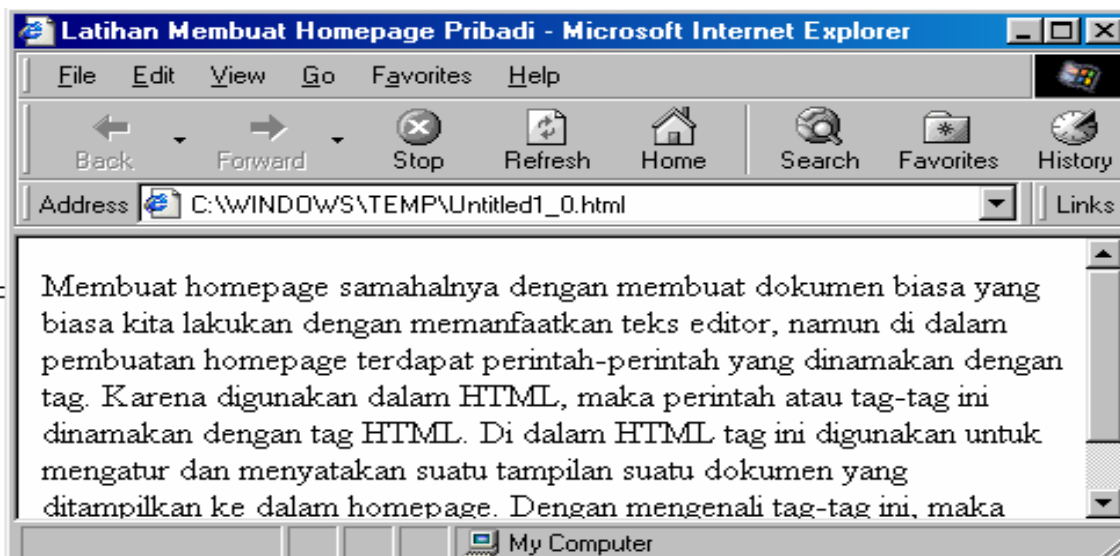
Latihan Membuat Homepage Pribadi - Microsoft Internet Explorer

File Edit View Go Favorites Help

Back Forward Stop Refresh Home Search Favorites History

Address C:\WINDOWS\TEMP\Untitled1_0.html Links

Membuat homepage samahalnya dengan membuat dokumen biasa yang biasa kita lakukan dengan memanfaatkan teks editor, namun di dalam pembuatan homepage terdapat perintah-perintah yang dinamakan dengan tag. Karena digunakan dalam HTML, maka perintah atau tag-tag ini dinamakan dengan tag HTML. Di dalam HTML tag ini digunakan untuk mengatur dan menyatakan suatu tampilan suatu dokumen yang ditampilkan ke dalam homepage. Dengan mengenali tag-tag ini, maka

My Computer